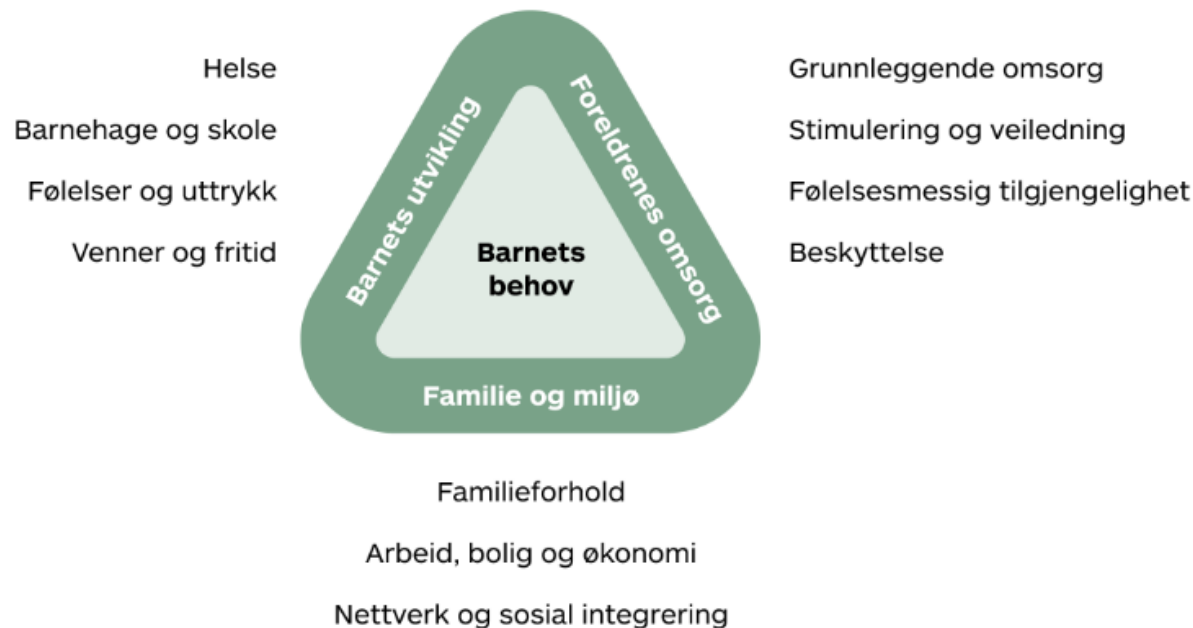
Helse

Barnehage og skole

Følelser og uttrykk

Venner og fritid

Barnets utvikling

Foreldrenes omsorg

Barnets behov

Familie og miljø

Grunnleggende omsorg

Stimulering og veiledning

Følelsesmessig tilgjengelighet

Beskyttelse

Familieforhold

Arbeid, bolig og økonomi

Nettverk og sosial integrering